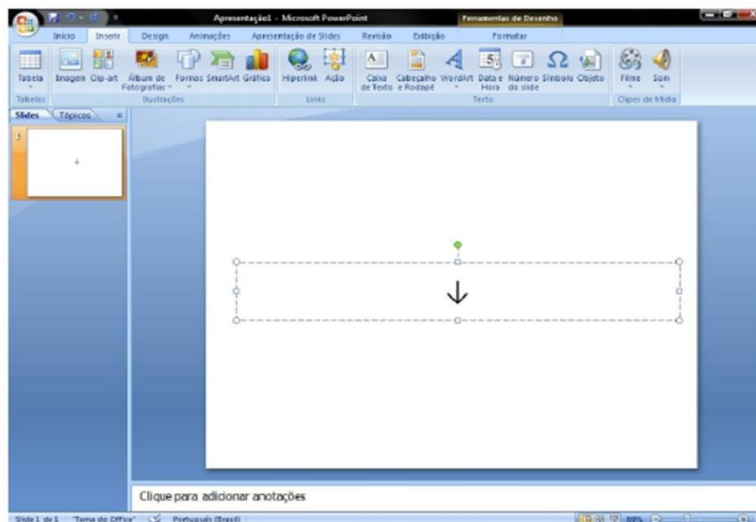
Apresentação1 - Microsoft PowerPoint

Ferramentas de Desenho

Início Inserir Design Animações Apresentação de Slides Revisão Exibição Formatar

Tabela
Tabelas

Imagem Clip-art Álbum de Fotografias Formas SmartArt Gráfico
Ilustrações

Hiperlink Ação
Links

Caixa de Texto Cabeçalho e Rodapé WordArt Data e Hora Número do slide Símbolo Objeto
Texto

Filme Som
Clipes de Mídia

Slides Tópicos

1

Clique para adicionar anotações

Slide 1 de 1 "Tema do Office" Português (Brasil)